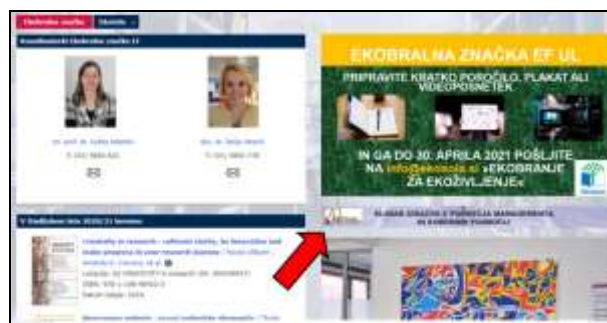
Ekobralna značka Ekošola

Koordinatorki Ekobralne značke EF

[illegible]

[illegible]

V študijskem letu 2020/21 beremo:

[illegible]

EKOBRALNA ZNAČKA EF UL

PRIPRAVITE KRATKO POROČILO, PLAKAT ALI VIDEOPOSNETEK

IN GA DO 30. APRILA 2021 POŠLJITE NA info@ekosola.si »EKOBRANJE ZA EKOŽIVLJENJE«

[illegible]